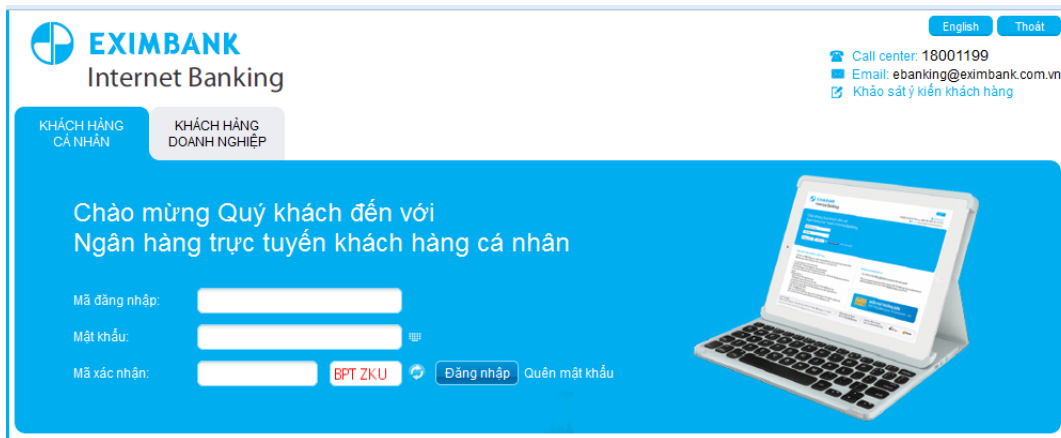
EXIMBANK
Internet Banking

English Thoát

Call center: 18001199
Email: ebanking@eximbank.com.vn
Khảo sát ý kiến khách hàng

KHÁCH HÀNG CÁ NHÂN
KHÁCH HÀNG DOANH NGHIỆP

Chào mừng Quý khách đến với
Ngân hàng trực tuyến khách hàng cá nhân

Mã đăng nhập:
Mật khẩu:
Mã xác nhận:
BPT ZKU
Đăng nhập
Quên mật khẩu